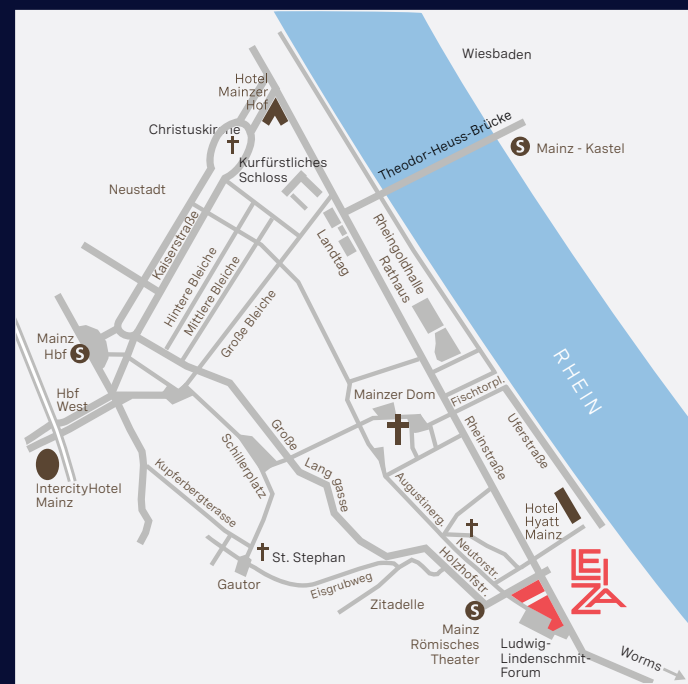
Wiesbaden

Hotel Mainzer Hof

Christuskirche

Theodor-Heuss-Brücke

S Mainz - Kastel

Kurfürstliches Schloss

Neustadt

Kaiserstraße

Landtag

Rheingoldhalle Rathaus

Hintere Bleiche

Mittlere Bleiche

Große Bleiche

RHEIN

Mainz Hbf S

Hbf West

Mainzer Dom

Fischtorpl.

Rheinstraße

Uferstraße

Schillerplatz

Große Lang gasse

IntercityHotel Mainz

Kupferbergterasse

Augustinerg.

Neutorstr.

Holzhofstr.

Hotel Hyatt Mainz

St. Stephan

Gautor

Eisgrubweg

Zitadelle

S Mainz Römisches Theater

Ludwig-Lindenschmit-Forum

Worms

LEIZA